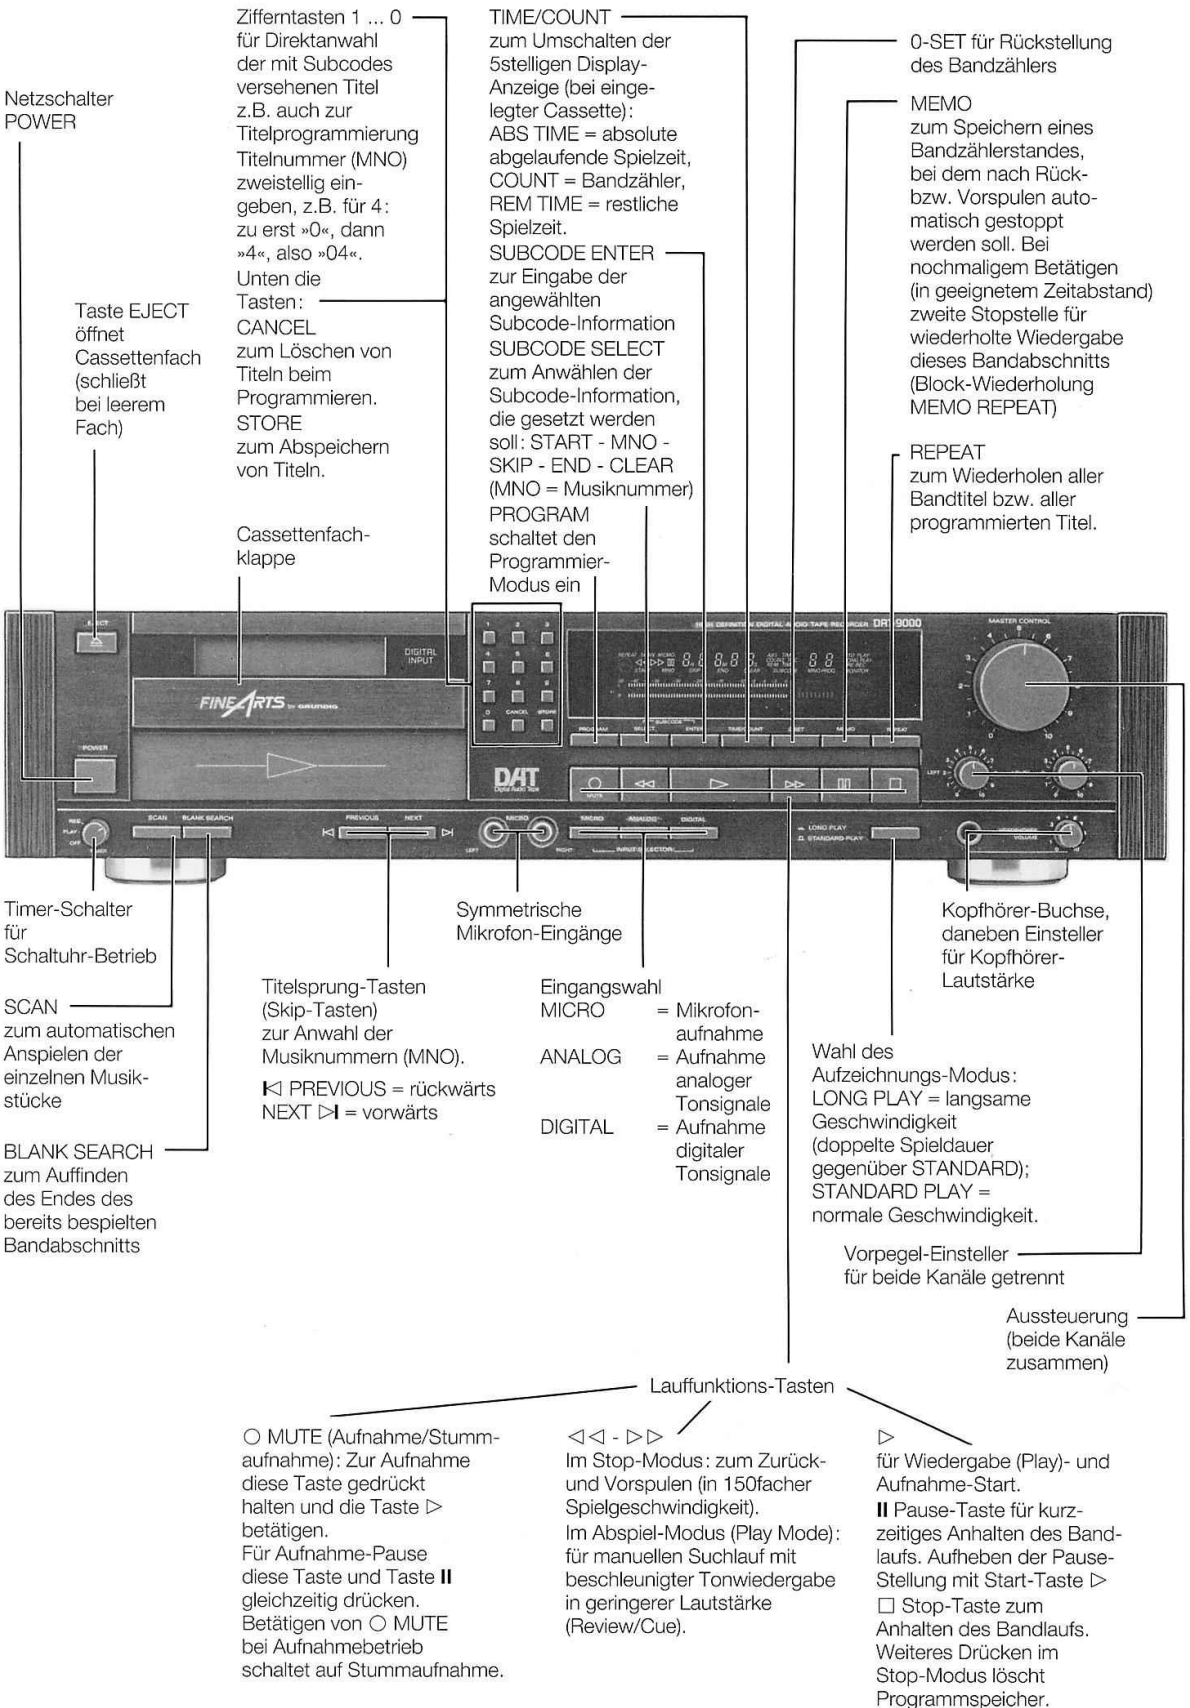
Netzschalter POWER

Taste EJECT öffnet Cassettenfach (schließt bei leerem Fach)

Zifferntasten 1 ... 0 für Direktanwahl der mit Subcodes versehenen Titel z.B. auch zur Titelprogrammierung Titelnummer (MNO) zweistellig eingeben, z.B. für 4: zu erst »0«, dann »4«, also »04«.
Unten die Tasten:
CANCEL zum Löschen von Titeln beim Programmieren.
STORE zum Abspeichern von Titeln.

Cassettenfachklappe

TIME/COUNT zum Umschalten der 5stelligen Display-Anzeige (bei eingelegter Cassette):
ABS TIME = absolute abgelaufende Spielzeit,
COUNT = Bandzähler,
REM TIME = restliche Spielzeit.
SUBCODE ENTER zur Eingabe der angewählten Subcode-Information
SUBCODE SELECT zum Anwählen der Subcode-Information, die gesetzt werden soll: START - MNO - SKIP - END - CLEAR (MNO = Musiknummer)
PROGRAM schaltet den Programmier-Modus ein

0-SET für Rückstellung des Bandzählers

MEMO zum Speichern eines Bandzählerstandes, bei dem nach Rück- bzw. Vorspulen automatisch gestoppt werden soll. Bei nochmaligem Betätigen (in geeignetem Zeitabstand) zweite Stopstelle für wiederholte Wiedergabe dieses Bandabschnitts (Block-Wiederholung MEMO REPEAT)

REPEAT zum Wiederholen aller Bandtitel bzw. aller programmierten Titel.

EJECT
POWER
DIGITAL INPUT
FINEARTS by GRUNDIG
CANCEL STORE
HIGH DEFINITION DIGITAL AUDIO TAPE RECORDER DAT 9000
PROGRAM SELECT ENTER TIME/COUNT 0-SET MEMO REPEAT
SUBCODE
DAT Digital Audio Tape
MUTE
MASTER CONTROL
REC PLAY OFF TIMER
SCAN BLANK SEARCH
PREVIOUS NEXT
MICRO LEFT RIGHT
MICRO ANALOG DIGITAL INPUT SELECTOR
LONG PLAY STANDARD PLAY
VOLUME

Timer-Schalter für Schaltuhr-Betrieb

SCAN zum automatischen Anspielen der einzelnen Musikstücke

BLANK SEARCH zum Auffinden des Endes des bereits bespielten Bandabschnitts

Titelsprung-Tasten (Skip-Tasten) zur Anwahl der Musiknummern (MNO).
|◁ PREVIOUS = rückwärts
NEXT ▷| = vorwärts

Symmetrische Mikrofon-Eingänge

Eingangswahl
MICRO = Mikrofonaufnahme
ANALOG = Aufnahme analoger Tonsignale
DIGITAL = Aufnahme digitaler Tonsignale

Kopfhörer-Buchse, daneben Einsteller für Kopfhörer-Lautstärke

Wahl des Aufzeichnungs-Modus:
LONG PLAY = langsame Geschwindigkeit (doppelte Spieldauer gegenüber STANDARD);
STANDARD PLAY = normale Geschwindigkeit.

Vorpegel-Einsteller für beide Kanäle getrennt

Aussteuerung (beide Kanäle zusammen)

Lauffunktions-Tasten

○ MUTE (Aufnahme/Stummaufnahme): Zur Aufnahme diese Taste gedrückt halten und die Taste ▷ betätigen.
Für Aufnahme-Pause diese Taste und Taste II gleichzeitig drücken.
Betätigen von ○ MUTE bei Aufnahmebetrieb schaltet auf Stummaufnahme.

◁◁ - ▷▷
Im Stop-Modus: zum Zurück- und Vorspulen (in 150facher Spielgeschwindigkeit).
Im Abspiel-Modus (Play Mode): für manuellen Suchlauf mit beschleunigter Tonwiedergabe in geringerer Lautstärke (Review/Cue).

▷
für Wiedergabe (Play)- und Aufnahme-Start.
II Pause-Taste für kurzzeitiges Anhalten des Bandlaufs. Aufheben der Pause-Stellung mit Start-Taste ▷
□ Stop-Taste zum Anhalten des Bandlaufs. Weiteres Drücken im Stop-Modus löscht Programmspeicher.